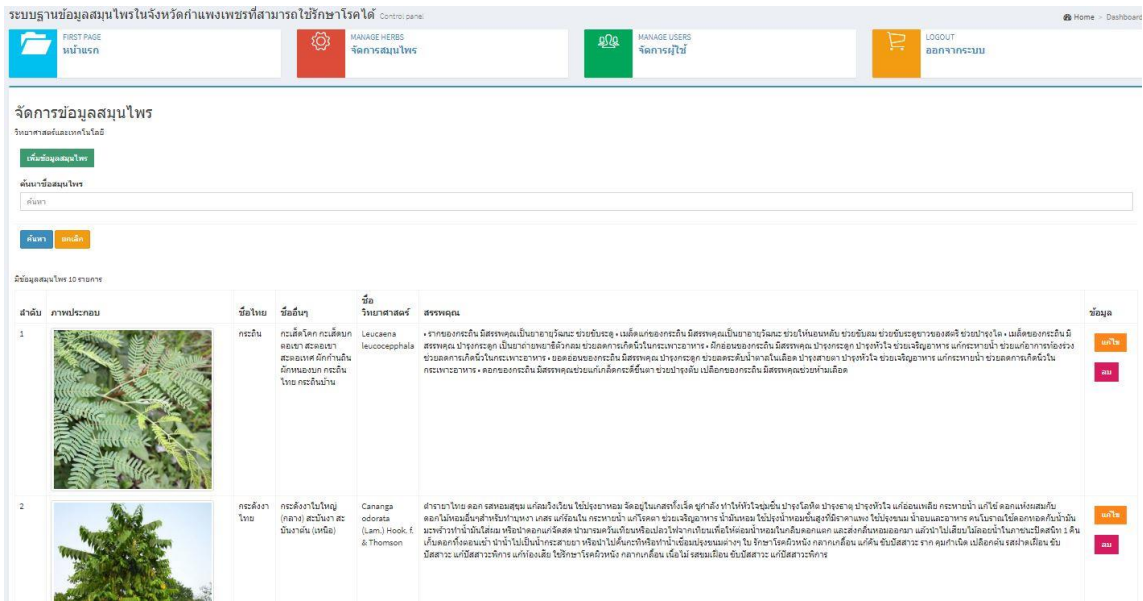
ระบบฐานข้อมูลสมุนไพรในจังหวัดกำแพงเพชรที่สามารถใช้รักษาโรคได้ Control panel

Home > Dashboard

FIRST PAGE
หน้าแรก

MANAGE HERBS
จัดการสมุนไพร

MANAGE USERS
จัดการผู้ใช้

LOGOUT
ออกจากระบบ

จัดการข้อมูลสมุนไพร

วิทยาศาสตร์และเทคโนโลยี

เพิ่มข้อมูลสมุนไพร

ค้นหาชื่อสมุนไพร

ค้นหา

ค้นหา ยกเลิก

มีข้อมูลสมุนไพร 10 รายการ

| ลำดับ | ภาพประกอบ | ชื่อไทย | ชื่ออื่นๆ | ชื่อวิทยาศาสตร์ | สรรพคุณ | ข้อมูล |
|---|---|---|---|---|---|---|
| 1 | | กระถิน | กระเส็ดโคก กระเส็ดบก คอเขา สะตอเขา สะตอเทศ ผักก้านถิน ผักหนองบก กระถินไทย กระถินบ้าน | Leucaena leucocepphala | • รากของกระถิน มีสรรพคุณเป็นยาอายุวัฒนะ ช่วยขับระดู • เมล็ดแก่ของกระถิน มีสรรพคุณเป็นยาอายุวัฒนะ ช่วยให้นอนหลับ ช่วยขับลม ช่วยขับระดูขาวของสตรี ช่วยบำรุงไต • เมล็ดของกระถิน มีสรรพคุณ บำรุงกระดูก เป็นยาถ่ายพยาธิตัวกลม ช่วยลดการเกิดนิ่วในกระเพาะอาหาร • ผักอ่อนของกระถิน มีสรรพคุณ บำรุงกระดูก บำรุงหัวใจ ช่วยเจริญอาหาร แก้กระหายน้ำ ช่วยแก้อาการท้องร่วง ช่วยลดการเกิดนิ่วในกระเพาะอาหาร • ยอดอ่อนของกระถิน มีสรรพคุณ บำรุงกระดูก ช่วยลดระดับน้ำตาลในเลือด บำรุงสายตา บำรุงหัวใจ ช่วยเจริญอาหาร แก้กระหายน้ำ ช่วยลดการเกิดนิ่วในกระเพาะอาหาร • ดอกของกระถิน มีสรรพคุณช่วยแก้เกล็ดกระดี่ขึ้นตา ช่วยบำรุงตับ เปลือกของกระถิน มีสรรพคุณช่วยห้ามเลือด | แก้ไข ลบ |
| 2 | | กระดังงาไทย | กระดังงาใบใหญ่ (กลาง) สะบันงา สะบันงาต้น (เหนือ) | Cananga odorata (Lam.) Hook. f. & Thomson | ตำรายาไทย ดอก รสหอมสุขุม แก้ลมวิงเวียน ใช้ปรุงยาหอม จัดอยู่ในเกสรทั้งเจ็ด ชูกำลัง ทำให้หัวใจชุ่มชื่น บำรุงโลหิต บำรุงธาตุ บำรุงหัวใจ แก้อ่อนเพลีย กระหายน้ำ แก้ไข้ ดอกแห้งผสมกับดอกไม้หอมอื่นๆสำหรับทำบุหงา เกสร แก้ร้อนใน กระหายน้ำ แก้โรคตา ช่วยเจริญอาหาร น้ำมันหอม ใช้ปรุงน้ำหอมชั้นสูงที่มีราคาแพง ใช้ปรุงขนม น้ำอบและอาหาร คนโบราณใช้ดอกทอดกับน้ำมันมะพร้าวทำน้ำมันใส่ผม หรือนำดอกแก่จัดสด นำมารมควันเทียนหรือเปลวไฟจากเทียนเพื่อให้ดอกมีน้ำหอมในกลีบดอกแตก และส่งกลิ่นหอมออกมา แล้วนำไปเสียบไม้ลอยน้ำในภาชนะปิดสนิท 1 คืน เก็บดอกทิ้งตอนเช้า นำน้ำไปเป็นน้ำกระสายยา หรือนำไปคั้นกะทิหรือทำน้ำเชื่อมปรุงขนมต่างๆ ใบ รักษาโรคผิวหนัง กลากเกลื้อน แก้คัน ขับปัสสาวะ ราก คุมกำเนิด เปลือกต้น รสฝาดเฝื่อน ขับปัสสาวะ แก้ปัสสาวะพิการ แก้ท้องเสีย ใช้รักษาโรคผิวหนัง กลากเกลื้อน เนื้อไม้ รสขมเฝื่อน ขับปัสสาวะ แก้ปัสสาวะพิการ | แก้ไข ลบ |